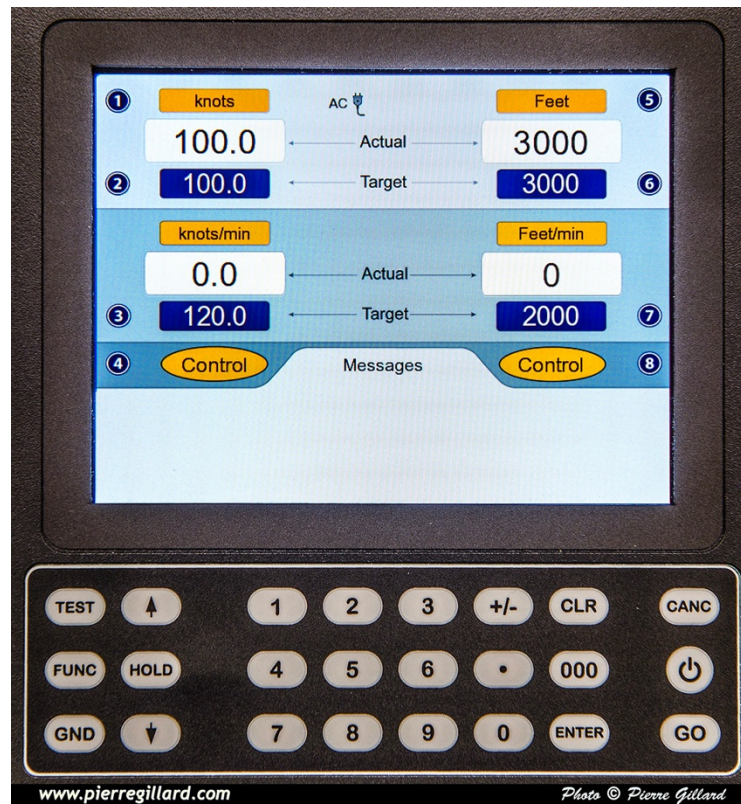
1 knots AC Feet 5

100.0 Actual 3000

2 100.0 Target 3000 6

knots/min Feet/min

0.0 Actual 0

3 120.0 Target 2000 7

4 Control Messages Control 8

TEST 1 2 3 +/- CLR CANC

FUNC HOLD 4 5 6 • 000

GND 7 8 9 0 ENTER GO

www.pierregillard.com

Photo © Pierre Gillard